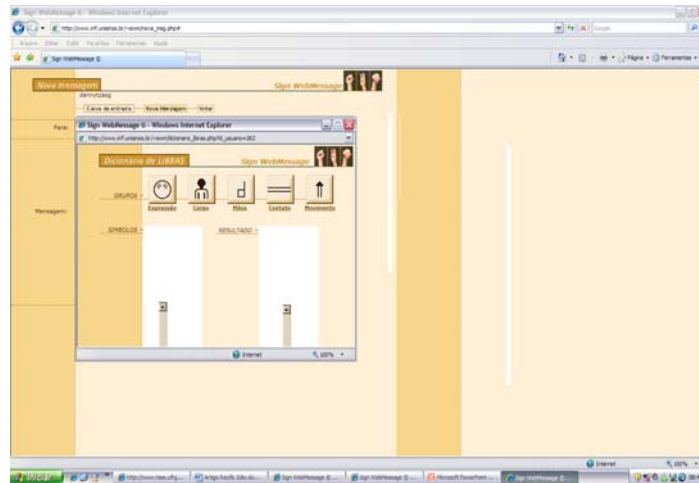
Sign WebMessage 0 - Windows Internet Explorer

http://www.inf.unisinos.br/~swm/nova_msg.php#

Sign WebMessage 0

Nova mensagem

Sign WebMessage

Caixa de entrada | Nova Mensagem | Voltar

Para:

Mensagem:

Sign WebMessage 0 - Windows Internet Explorer

http://www.inf.unisinos.br/~swm/dicionario_libras.php?id_usuario=262

Dicionário de LIBRAS

Sign WebMessage

GRUPOS

Expressão

Corpo

Mãos

Contato

Movimento

SÍMBOLOS

RESULTADO

Internet

100%

Internet

100%

Iniciar